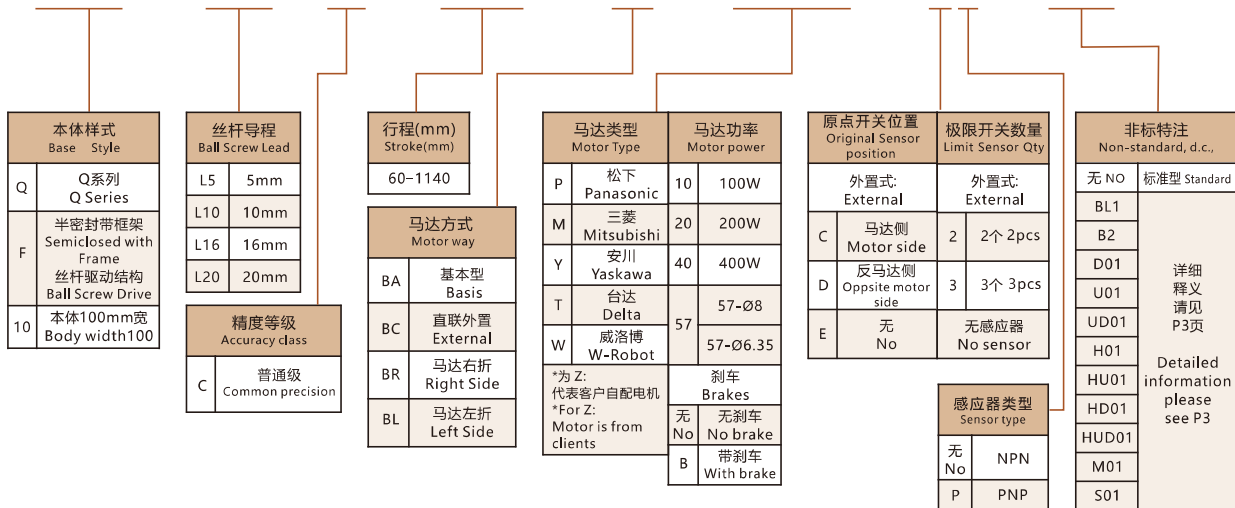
| 本体样式 Base Style | |
|---|---|
| Q | Q系列 Q Series |
| F | 半密封带框架 Semiclosed with Frame 丝杆驱动结构 Ball Screw Drive |
| 10 | 本体100mm宽 Body width100 |

| 丝杆导程 Ball Screw Lead | |
|---|---|
| L5 | 5mm |
| L10 | 10mm |
| L16 | 16mm |
| L20 | 20mm |

| 精度等级 Accuracy class | |
|---|---|
| C | 普通级 Common precision |

| 行程(mm) Stroke(mm) |
|---|
| 60-1140 |

| 马达方式 Motor way | |
|---|---|
| BA | 基本型 Basis |
| BC | 直联外置 External |
| BR | 马达右折 Right Side |
| BL | 马达左折 Left Side |

| 马达类型 Motor Type | |
|---|---|
| P | 松下 Panasonic |
| M | 三菱 Mitsubishi |
| Y | 安川 Yaskawa |
| T | 台达 Delta |
| W | 威洛博 W-Robot |

*为 Z: 代表客户自配电机
*For Z: Motor is from clients

| 马达功率 Motor power | |
|---|---|
| 10 | 100W |
| 20 | 200W |
| 40 | 400W |
| 57 | 57-Ø8 |
| | 57-Ø6.35 |

| 刹车 Brakes | |
|---|---|
| 无 No | 无刹车 No brake |
| B | 带刹车 With brake |

| 原点开关位置 Original Sensor position | |
|---|---|
| 外置式: External | |
| C | 马达侧 Motor side |
| D | 反马达侧 Oppsite motor side |
| E | 无 No |

| 极限开关数量 Limit Sensor Qty | |
|---|---|
| 外置式: External | |
| 2 | 2个 2pcs |
| 3 | 3个 3pcs |
| 无感应器 No sensor | |

| 感应器类型 Sensor type | |
|---|---|
| 无 No | NPN |
| P | PNP |

| 非标特注 Non-standard, d.c., | |
|---|---|
| 无 NO | 标准型 Standard |
| BL1 | 详细释义请见P3页 Detailed information please see P3 |
| B2 | |
| D01 | |
| U01 | |
| UD01 | |
| H01 | |
| HU01 | |
| HD01 | |
| HUD01 | |
| M01 | |
| S01 | |